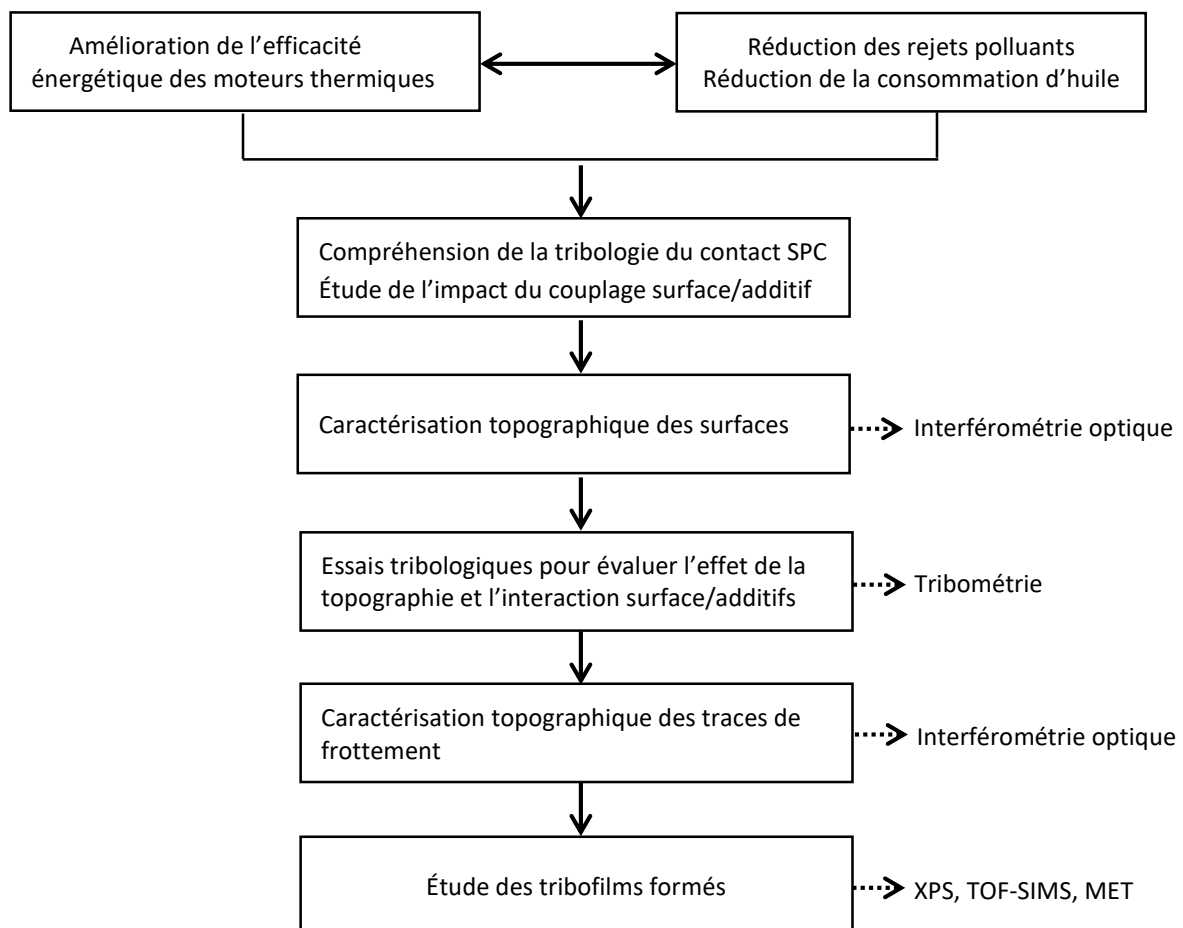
Amélioration de l'efficacité énergétique des moteurs thermiques

Réduction des rejets polluants
Réduction de la consommation d'huile

Compréhension de la tribologie du contact SPC
Étude de l'impact du couplage surface/additif

Caractérisation topographique des surfaces

Interférométrie optique

Essais tribologiques pour évaluer l'effet de la topographie et l'interaction surface/additifs

Tribométrie

Caractérisation topographique des traces de frottement

Interférométrie optique

Étude des tribofilms formés

XPS, TOF-SIMS, MET